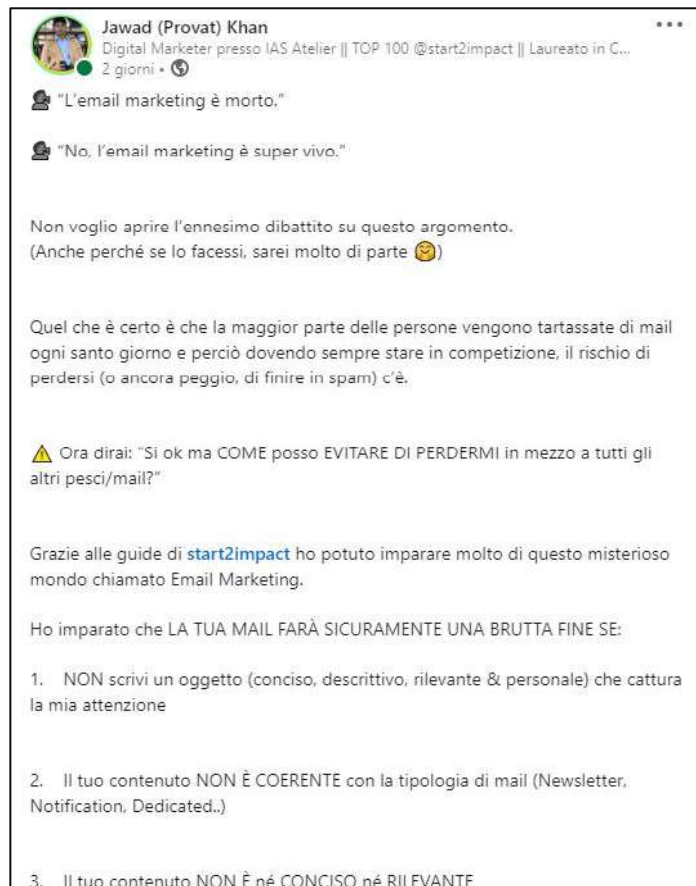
Jawad (Provat) Khan
Digital Marketer presso IAS Atelier || TOP 100 @start2impact || Laureato in C...
2 giorni •

"L'email marketing è morto."

"No, l'email marketing è super vivo."

Non voglio aprire l'ennesimo dibattito su questo argomento.
(Anche perché se lo facessi, sarei molto di parte 😊)

Quel che è certo è che la maggior parte delle persone vengono tartassate di mail ogni santo giorno e perciò dovendo sempre stare in competizione, il rischio di perdersi (o ancora peggio, di finire in spam) c'è.

⚠ Ora dirai: "Si ok ma COME posso EVITARE DI PERDERMI in mezzo a tutti gli altri pesci/mail?"

Grazie alle guide di start2impact ho potuto imparare molto di questo misterioso mondo chiamato Email Marketing.

Ho imparato che LA TUA MAIL FARÀ SICURAMENTE UNA BRUTTA FINE SE:

1. NON scrivi un oggetto (conciso, descrittivo, rilevante & personale) che cattura la mia attenzione

2. Il tuo contenuto NON È COERENTE con la tipologia di mail (Newsletter, Notification, Dedicated..)

3. Il tuo contenuto NON È né CONCISO né RILEVANTE